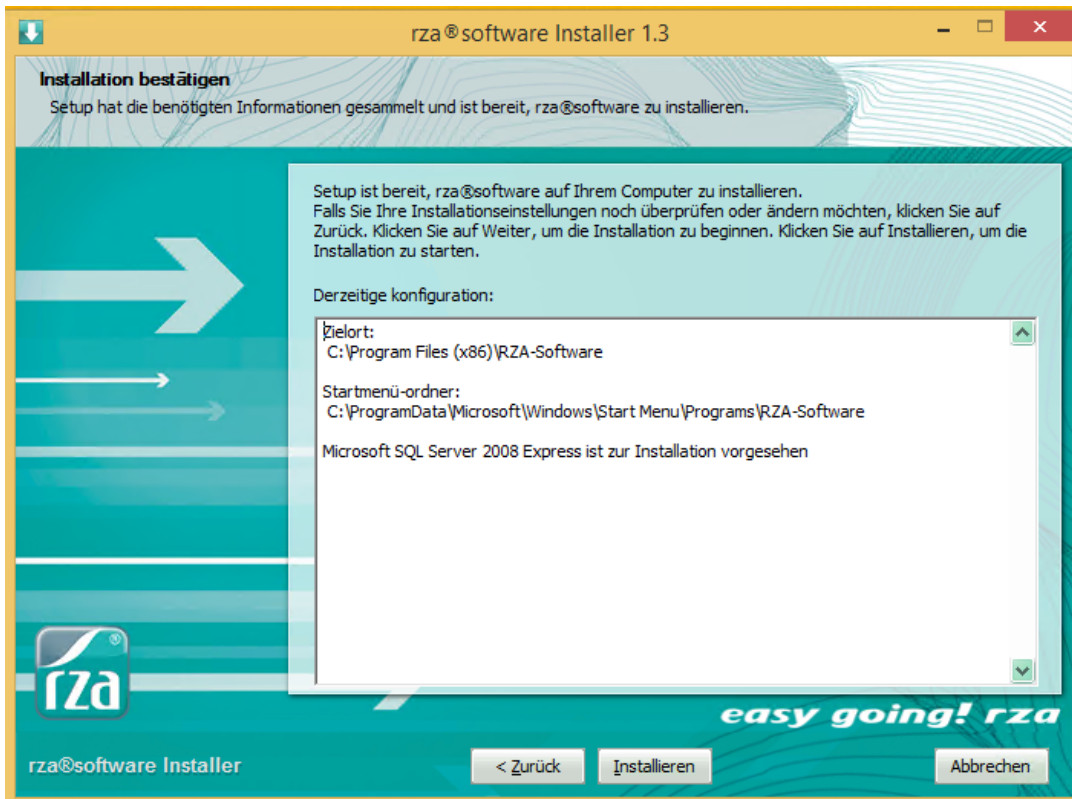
rza®software Installer 1.3

Installation bestätigen
Setup hat die benötigten Informationen gesammelt und ist bereit, rza®software zu installieren.

Setup ist bereit, rza®software auf Ihrem Computer zu installieren.
Falls Sie Ihre Installationseinstellungen noch überprüfen oder ändern möchten, klicken Sie auf Zurück. Klicken Sie auf Weiter, um die Installation zu beginnen. Klicken Sie auf Installieren, um die Installation zu starten.

Derzeitige konfiguration:

Zielort:
C:\Program Files (x86)\RZA-Software

Startmenü-ordner:
C:\ProgramData\Microsoft\Windows\Start Menu\Programs\RZA-Software

Microsoft SQL Server 2008 Express ist zur Installation vorgesehen

rza®

easy going! rza

rza®software Installer

< Zurück

Installieren

Abbrechen